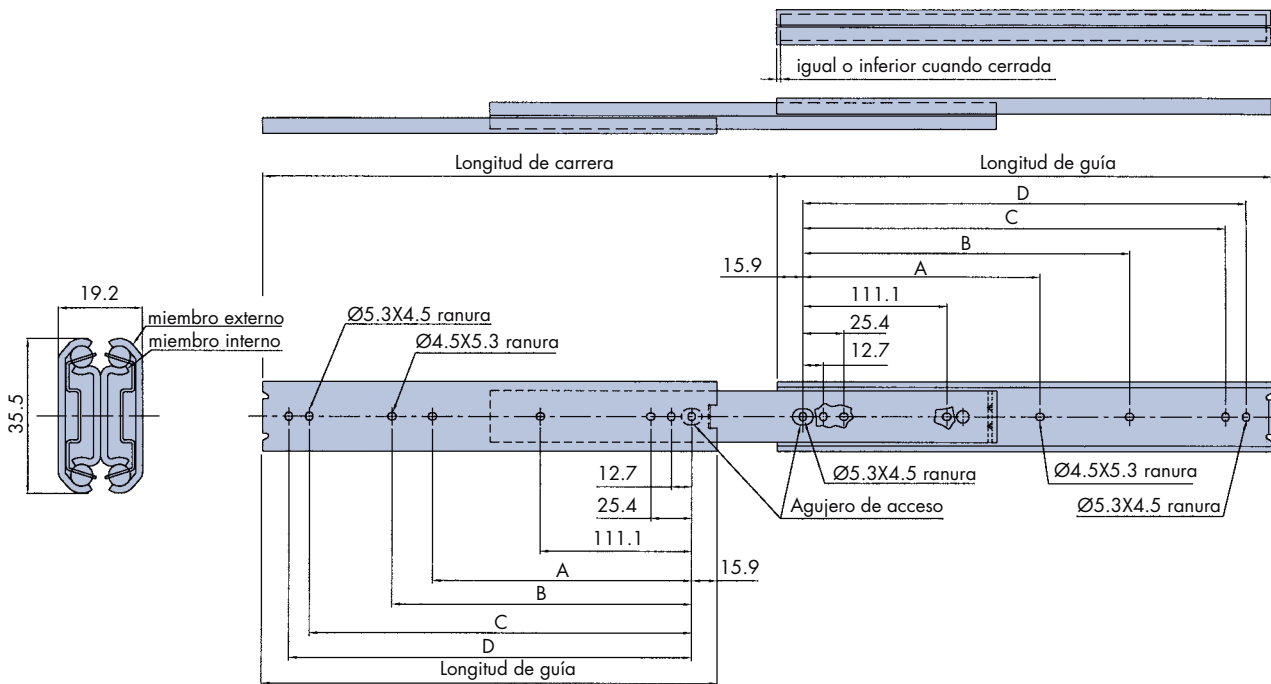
igual o inferior cuando cerrada

Longitud de carrera

Longitud de guía

D

C

B

15.9

A

111.1

25.4

12.7

19.2

miembro externo

miembro interno

35.5

Ø5.3X4.5 ranura

Ø4.5X5.3 ranura

Ø5.3X4.5 ranura

Ø4.5X5.3 ranura

Ø5.3X4.5 ranura

12.7

25.4

Agujero de acceso

111.1

A

15.9

B

C

D

Longitud de guía